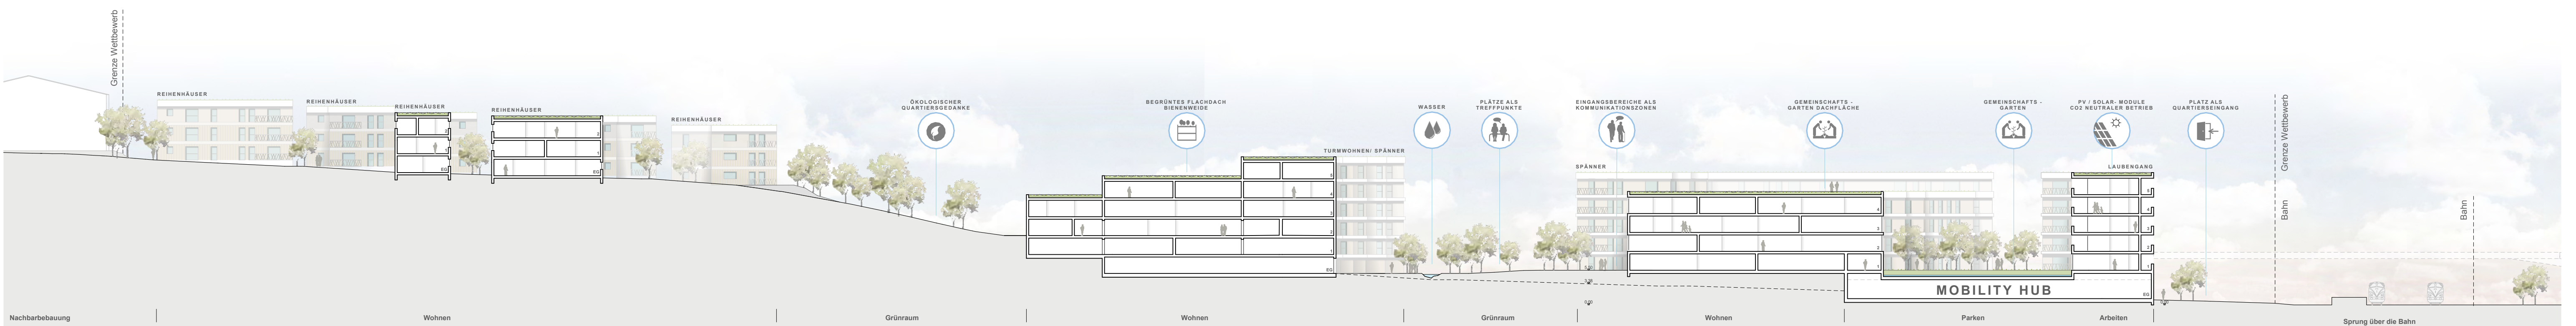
Grenze Wettbewerb

REIHENHÄUSER
REIHENHÄUSER
REIHENHÄUSER
REIHENHÄUSER
REIHENHÄUSER

ÖKOLOGISCHER QUARTIERSGEDANKE

BEGRÜNTES FLACHDACH BIENENWEIDE

TURMWOHNEN/ SPÄNNER

WASSER

PLÄTZE ALS TREFFPUNKTE

EINGANGSBEREICHE ALS KOMMUNIKATIONSZONEN

SPÄNNER

GEMEINSCHAFTS - GARTEN DACHFLÄCHE

GEMEINSCHAFTS - GARTEN

PV / SOLAR- MODULE CO2 NEUTRALER BETRIEB

LAUBENGANG

PLATZ ALS QUARTIERSEINGANG

Grenze Wettbewerb

Bahn

Bahn

MOBILITY HUB

Nachbarbebauung | Wohnen | Grünraum | Wohnen | Grünraum | Wohnen | Parken | Arbeiten | Sprung über die Bahn